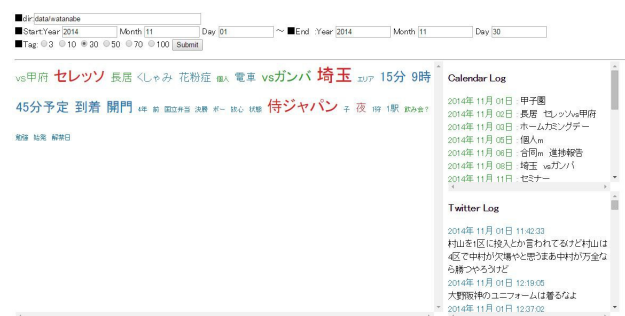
■dir data/watanabe
■Start:Year 2014 Month 11 Day 01 〜 ■End :Year 2014 Month 11 Day 30
■Tag: ○3 ○10 ◉30 ○50 ○70 ○100 Submit

vs甲府 セレッソ 長居 くしゃみ 花粉症 個人 電車 vsガンバ 埼玉 エリア 15分 9時 45分予定 到着 開門 4年 前 国立非ヨ 決勝 ボー 読む 状態 侍ジャパン 子 夜 待 1駅 飲み会? 乾燥 論覧 解散日

Calendar Log
2014年 11月 01日 : 甲子園
2014年 11月 02日 : 長居 セレッソvs甲府
2014年 11月 03日 : ホームカミングデー
2014年 11月 05日 : 個人m
2014年 11月 06日 : 合同m 進捗報告
2014年 11月 08日 : 埼玉 vsガンバ
2014年 11月 11日 : セミナー

Twitter Log
2014年 11月 01日 11:42:33
村山を1区に投入とか言われてるけど村山は4区で中村が欠場やと思うまあ中村が万全なら精つやろうけど
2014年 11月 01日 12:19:05
大野阪神のユニフォームは着るなよ
2014年 11月 01日 12:37:02